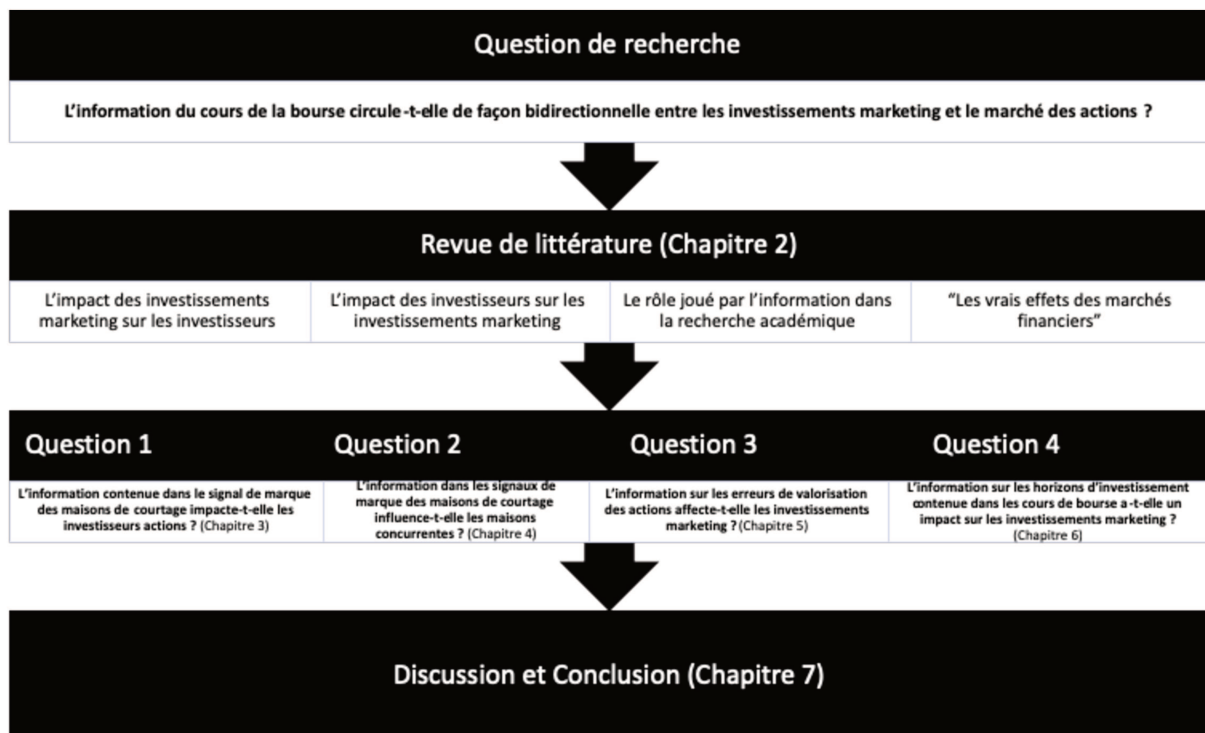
Question de recherche

L'information du cours de la bourse circule-t-elle de façon bidirectionnelle entre les investissements marketing et le marché des actions ?

Revue de littérature (Chapitre 2)

L'impact des investissements marketing sur les investisseurs

L'impact des investisseurs sur les investissements marketing

Le rôle joué par l'information dans la recherche académique

"Les vrais effets des marchés financiers"

Question 1

L'information contenue dans le signal de marque des maisons de courtage impacte-t-elle les investisseurs actions ? (Chapitre 3)

Question 2

L'information dans les signaux de marque des maisons de courtage influence-t-elle les maisons concurrentes ? (Chapitre 4)

Question 3

L'information sur les erreurs de valorisation des actions affecte-t-elle les investissements marketing ? (Chapitre 5)

Question 4

L'information sur les horizons d'investissement contenue dans les cours de bourse a-t-elle un impact sur les investissements marketing ? (Chapitre 6)

Discussion et Conclusion (Chapitre 7)